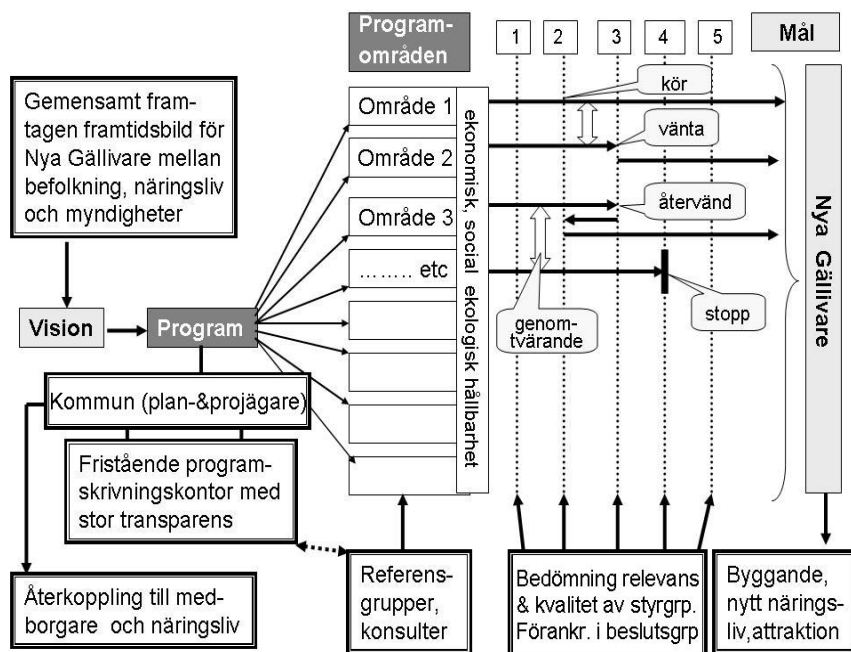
Program-områden

1 2 3 4 5

Mål

Gemensamt framtagen framtidsbild för Nya Gällivare mellan befolkning, näringsliv och myndigheter

Område 1
Område 2
Område 3
……… etc

ekonomisk, social ekologisk hållbarhet

kör
vänta
återvänd
stopp
genomtvärande

Nya Gällivare

Vision
Program

Kommun (plan-&projägare)

Fristående programskrivningskontor med stor transparens

Återkoppling till medborgare och näringsliv

Referensgrupper, konsulter

Bedömning relevans & kvalitet av styrgrp. Förankr. i beslutsgrp

Byggande, nytt näringsliv,attraktion